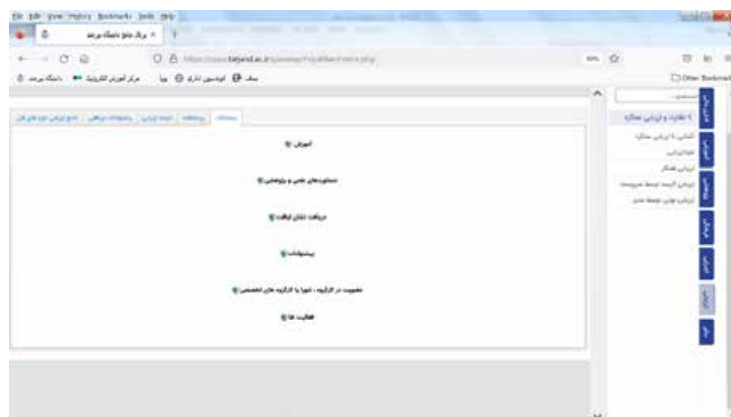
File Edit View History Bookmarks Tools Help

پرتال جامع دانشگاه بیرجند

https://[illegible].birjand.ac.ir/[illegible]

Other Bookmarks

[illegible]

آموزش

دستاوردهای علمی و پژوهشی

دریافت نشان لیاقت

پیشنهادات

عضویت در انجمن ، شورا یا کارگروه های تخصصی

فعالیت ها

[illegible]

نظارت و ارزیابی عملکرد

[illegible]

خودارزیابی

ارزیابی همکار

ارزیابی کیفیت توسط مدیریت

ارزیابی نهایی توسط مدیر